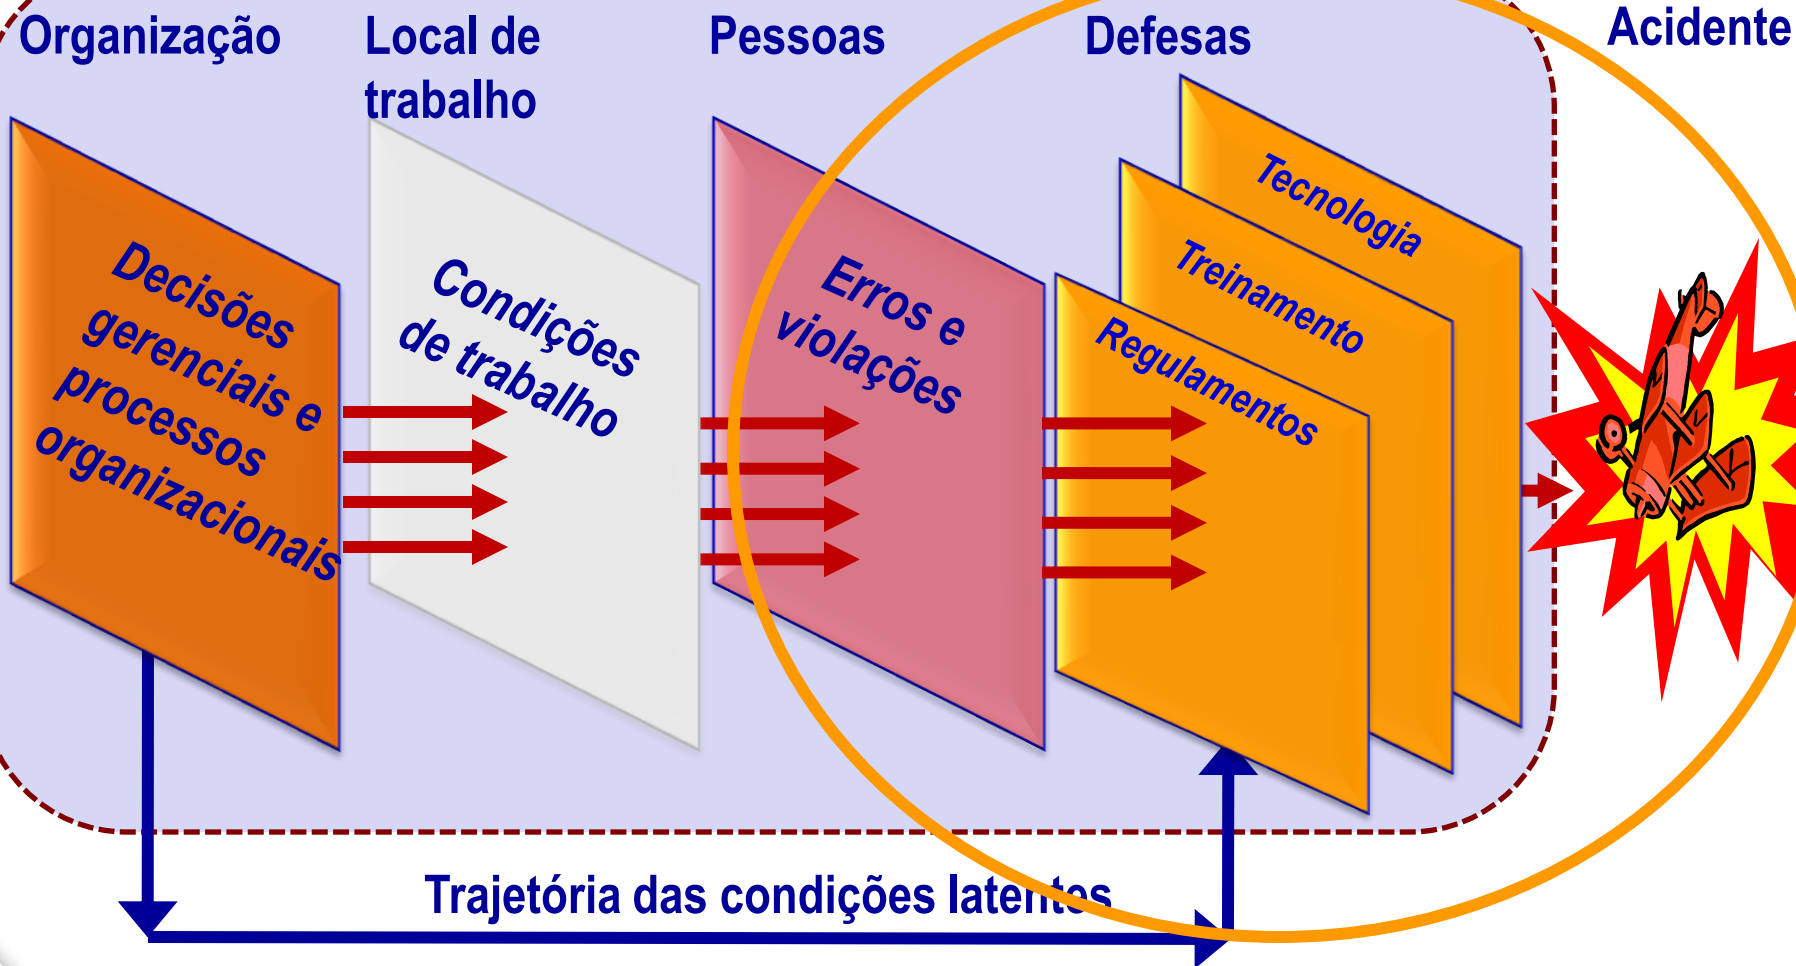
Organização

Local de trabalho

Pessoas

Defesas

Acidente

Decisões gerenciais e processos organizacionais

Condições de trabalho

Erros e violações

Tecnologia

Treinamento

Regulamentos

Trajetória das condições latentes